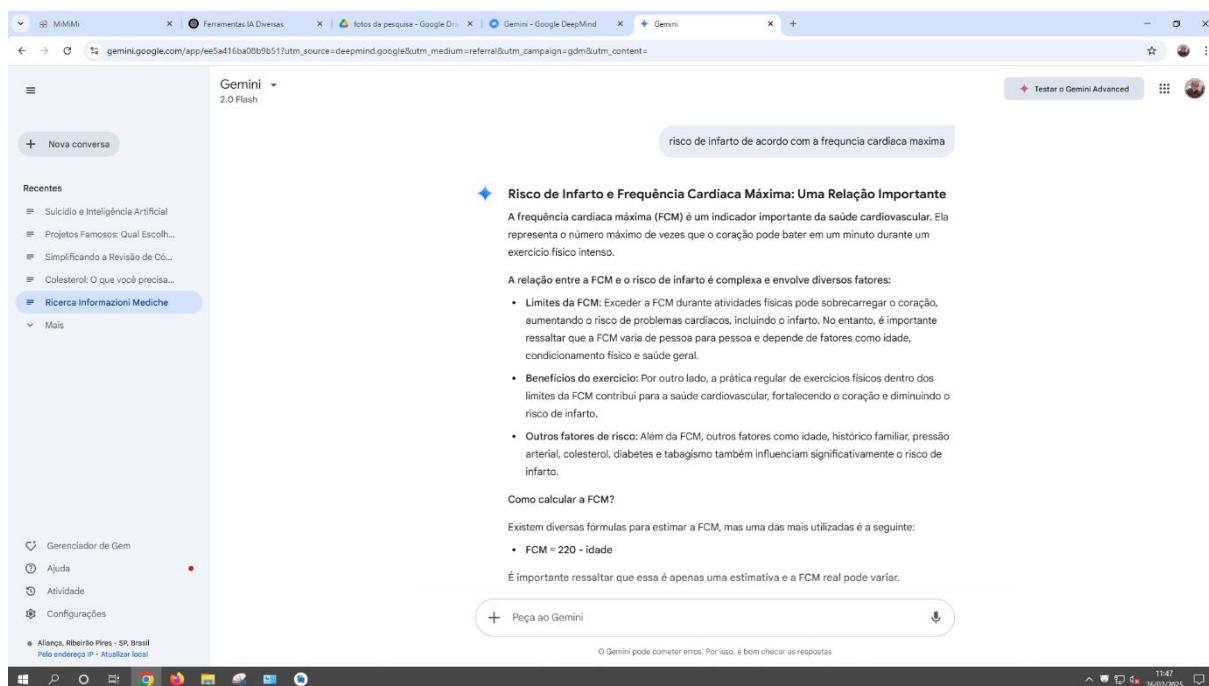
MiMiMi
Ferramentas IA Diversas
fotos da pesquisa - Google Dri
Gemini - Google DeepMind
Gemini

gemini.google.com/app/ee5a416ba08b9b51?utm_source=deepmind.google&utm_medium=referral&utm_campaign=gdm&utm_content=

Gemini
2.0 Flash

Testar o Gemini Advanced

Nova conversa

Recentes
Suicídio e Inteligência Artificial
Projetos Famosos: Qual Escolh...
Simplificando a Revisão de Có...
Colesterol: O que você precisa...
Ricerca Informazioni Mediche
Mais

risco de infarto de acordo com a frequncia cardiaca maxima

Risco de Infarto e Frequência Cardíaca Máxima: Uma Relação Importante

A frequência cardíaca máxima (FCM) é um indicador importante da saúde cardiovascular. Ela representa o número máximo de vezes que o coração pode bater em um minuto durante um exercício físico intenso.

A relação entre a FCM e o risco de infarto é complexa e envolve diversos fatores:

- Limites da FCM: Exceder a FCM durante atividades físicas pode sobrecarregar o coração, aumentando o risco de problemas cardíacos, incluindo o infarto. No entanto, é importante ressaltar que a FCM varia de pessoa para pessoa e depende de fatores como idade, condicionamento físico e saúde geral.
- Benefícios do exercício: Por outro lado, a prática regular de exercícios físicos dentro dos limites da FCM contribui para a saúde cardiovascular, fortalecendo o coração e diminuindo o risco de infarto.
- Outros fatores de risco: Além da FCM, outros fatores como idade, histórico familiar, pressão arterial, colesterol, diabetes e tabagismo também influenciam significativamente o risco de infarto.

Como calcular a FCM?

Existem diversas fórmulas para estimar a FCM, mas uma das mais utilizadas é a seguinte:

- FCM = 220 - idade

É importante ressaltar que essa é apenas uma estimativa e a FCM real pode variar.

Gerenciador de Gem
Ajuda
Atividade
Configurações
Aliança, Ribeirão Pires - SP, Brasil
Pelo endereço IP • Atualizar local

Peça ao Gemini

O Gemini pode cometer erros. Por isso, é bom checar as respostas

11:47
26/02/2025